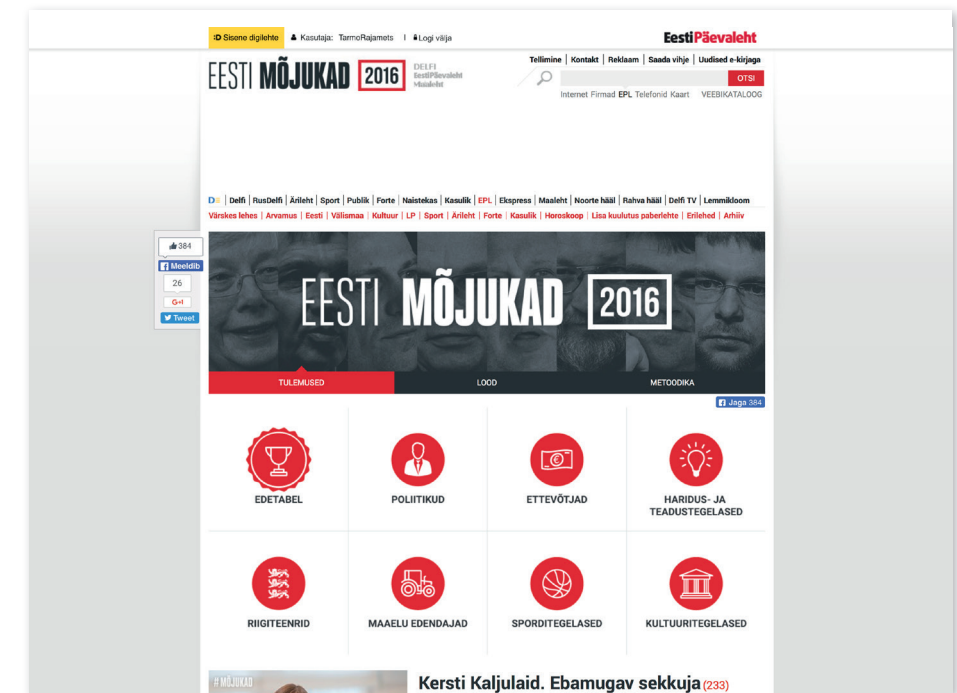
:D Sisene digilehte | Kasutaja: TarmoRajamets | Logi välja

EestiPäevaleht

EESTI MÕJUKAD 2016

DELFI
EestiPäevaleht
Maaleht

Tellimine | Kontakt | Reklaam | Saada vihje | Uudised e-kirjaga

OTSI

Internet Firmad EPL Telefonid Kaart VEEBIKATALOOG

D | Delfi | RusDelfi | Äripäev | Sport | Publik | Forte | Naistekas | Kasulik | EPL | Ekspress | Maaleht | Noorte hääl | Rahva hääl | Delfi TV | Lemmikloom

Värskes lehes | Arvamus | Eesti | Välismaa | Kultuur | LP | Sport | Ärileht | Forte | Kasulik | Horoskoop | Lisa kuulutus paberlehte | Erilehed | Arhiiv

384
Meeldib
26
G+1
Tweet

EESTI MÕJUKAD 2016

TULEMUSED
LOOD
METOODIKA

Jaga 384

EDETABEL
POLIITIKUD
ETTEVÕTJAD
HARIDUS- JA TEADUSTEGELASED
RIIGITEENRID
MAAELU EDENDAJAD
SPORDITEGELASED
KULTUURITEGELASED

#MÕJUKAD

Kersti Kaljulaid. Ebamugav sekkuja (233)